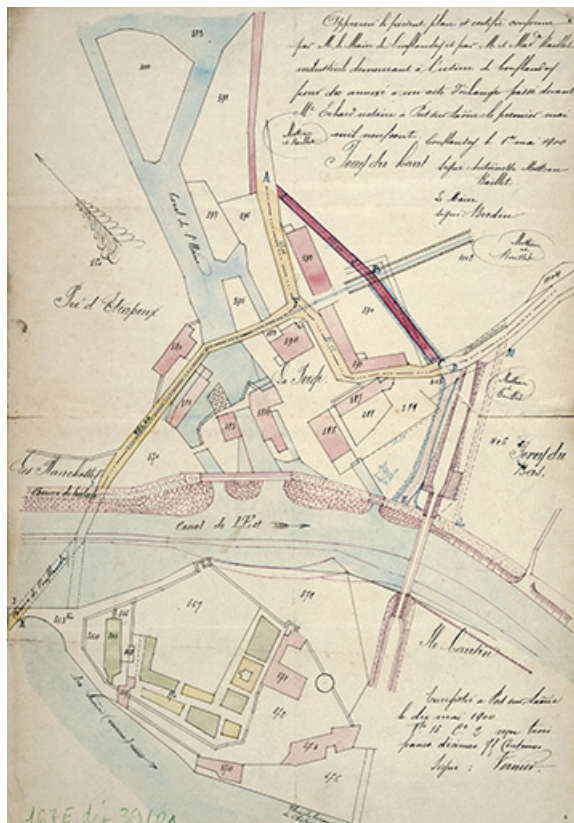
Approuvé le présent plan et certifié conforme par M. le Maire de Conflandey et par M. et Mme Maillot industriel demeurant à l'usine de Conflandey pour être annexé à un acte d'échange passé devant Me Scharé notaire à Port sur Saône le premier mai mil neuf cent. Conflandey le 1er mai 1900

Joseph Maillot

Signé : Antoinette Maillot Maillot

Le Maire
Signé : Bardin

Maison Maillot

Maison Maillot

Maison Maillot

Joseph du Bois

Pré d'Étrapeux

Canal de l'Usine

La Forge

Les Planchottes

Canal de l'Est

La Saône

Enregistré à Port sur Saône le dix mai 1900 f° 18 C° 2 reçu trois francs soixante 77 centimes
Signé : Vernier

A

B

180

190

191

192

193

194

187

188

189

167

170

171

175

176

177

178

179

1G7E dép 39/01